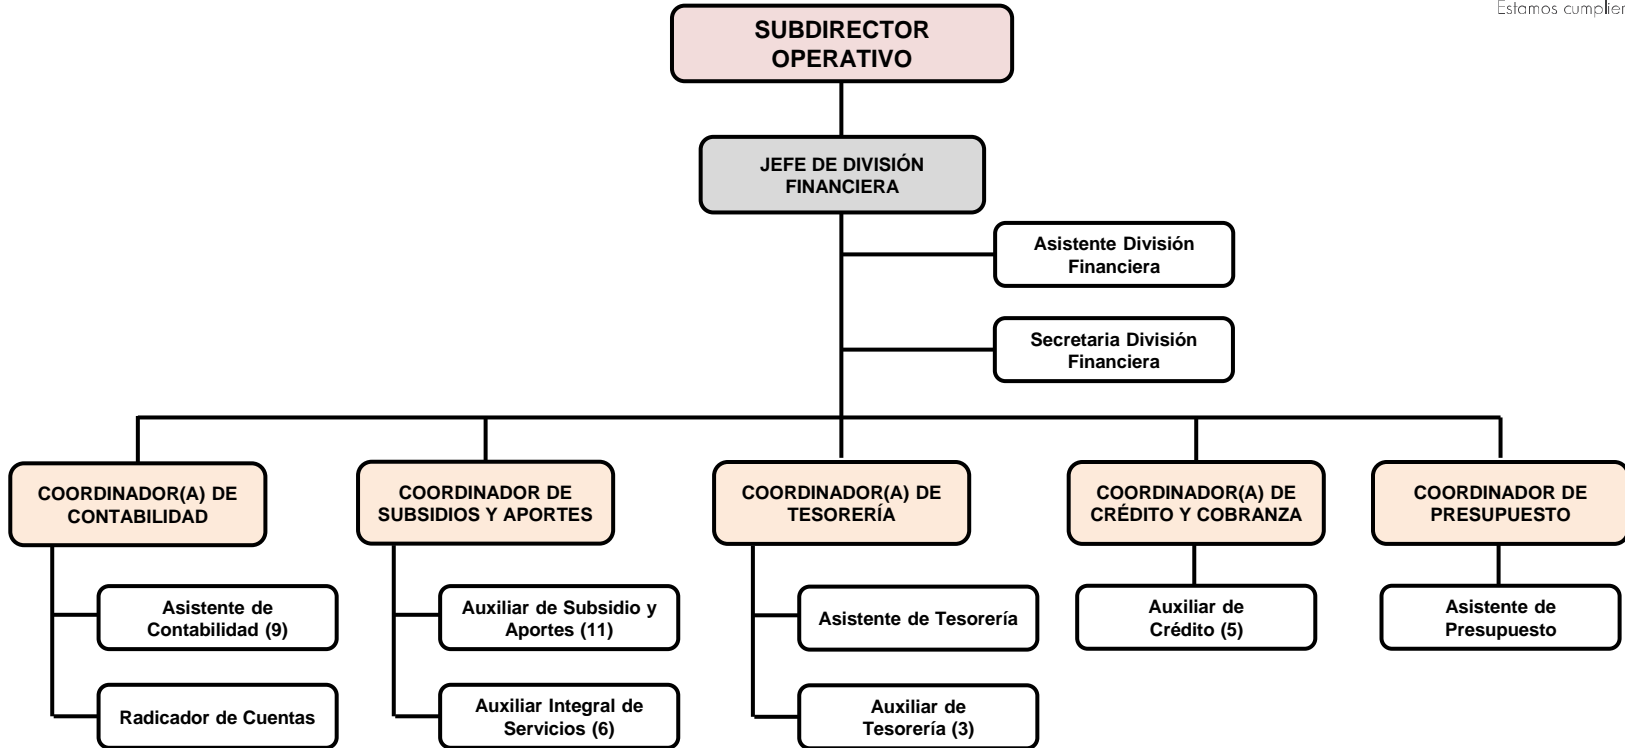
Estamos cumplier

SUBDIRECTOR OPERATIVO

JEFE DE DIVISIÓN FINANCIERA

Asistente División Financiera

Secretaria División Financiera

COORDINADOR(A) DE CONTABILIDAD

Asistente de Contabilidad (9)

Radicador de Cuentas

COORDINADOR DE SUBSIDIOS Y APORTES

Auxiliar de Subsidio y Aportes (11)

Auxiliar Integral de Servicios (6)

COORDINADOR(A) DE TESORERÍA

Asistente de Tesorería

Auxiliar de Tesorería (3)

COORDINADOR(A) DE CRÉDITO Y COBRANZA

Auxiliar de Crédito (5)

COORDINADOR DE PRESUPUESTO

Asistente de Presupuesto